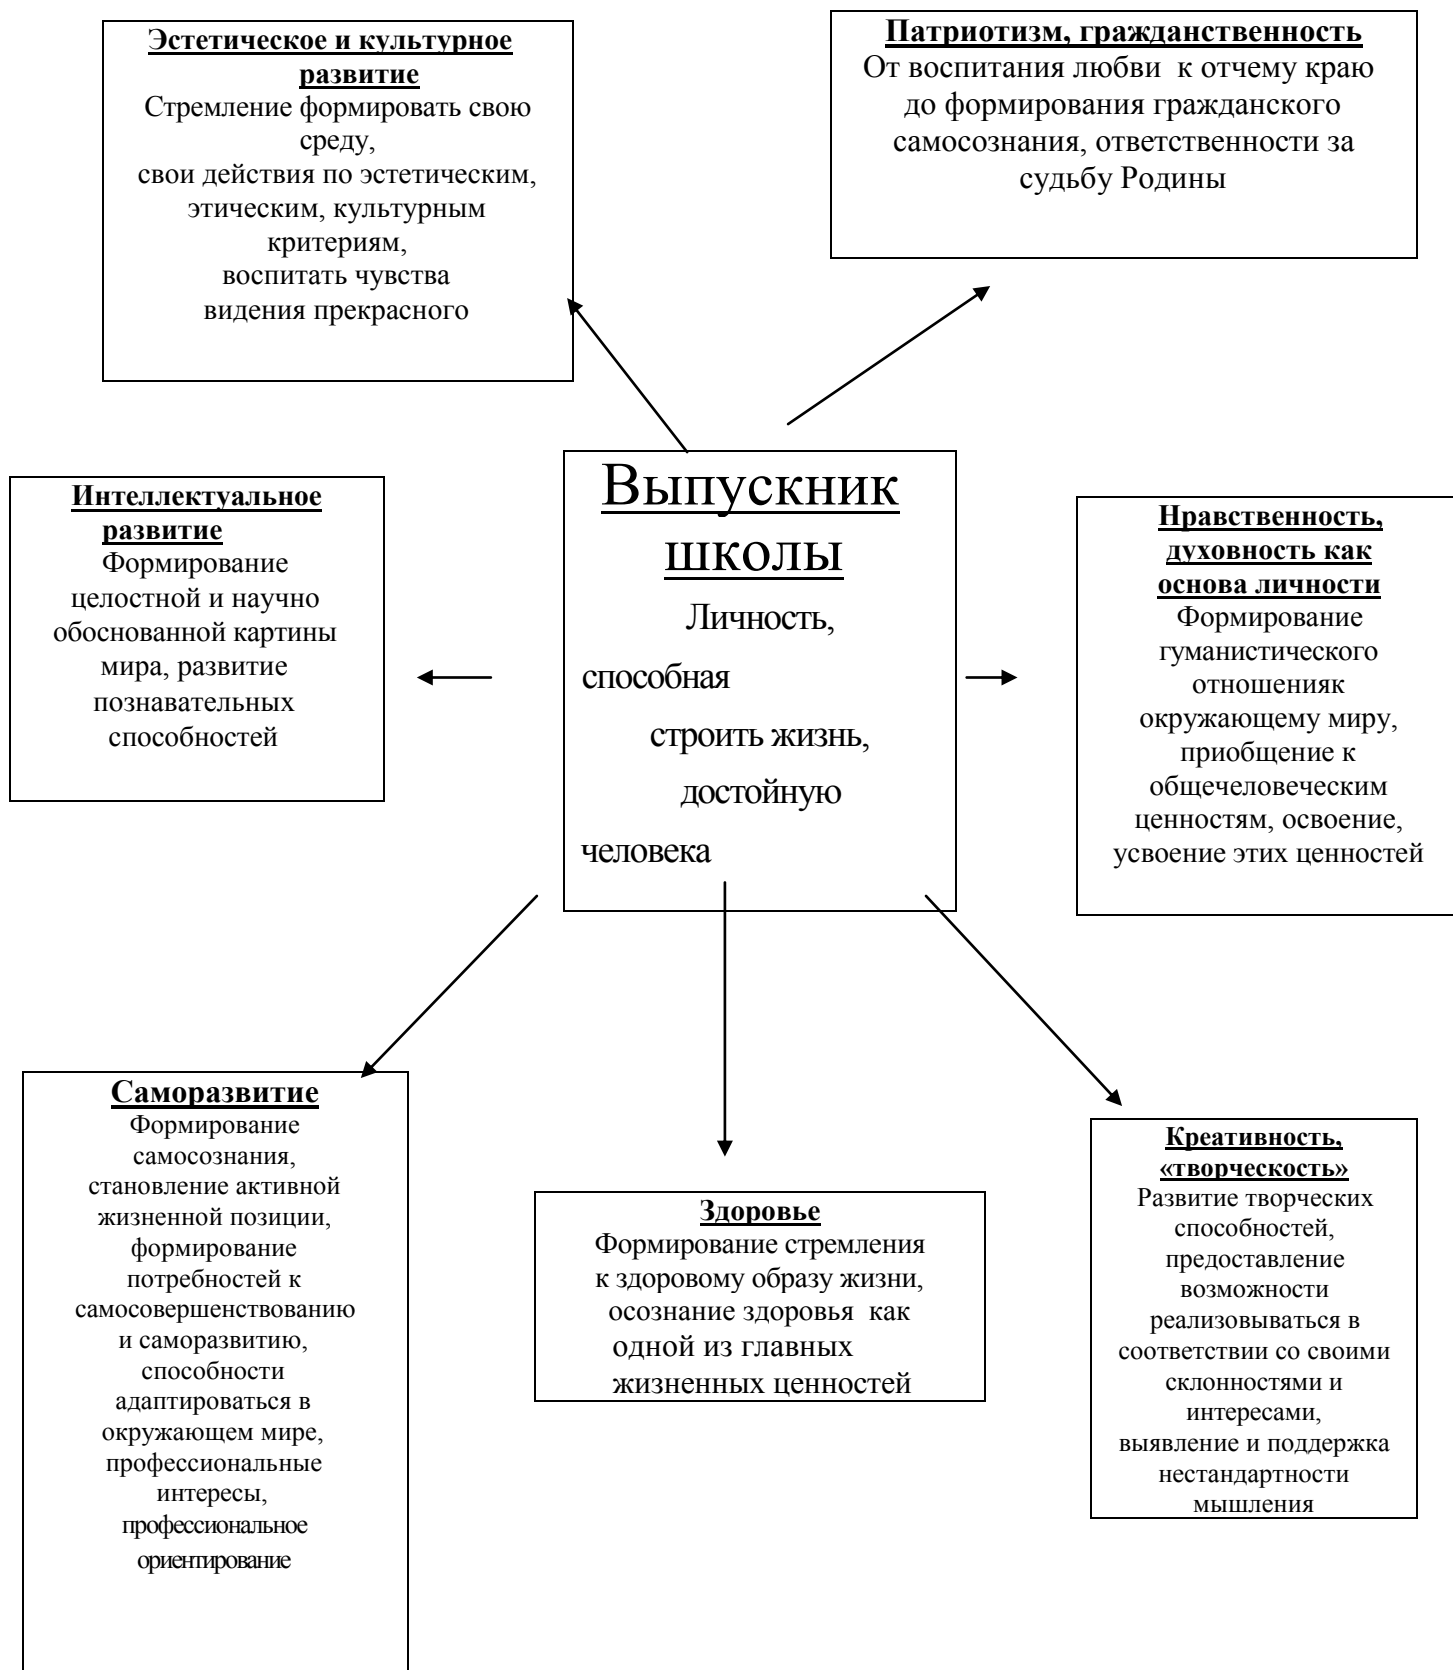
Эстетическое и культурное развитие
Стремление формировать свою среду, свои действия по эстетическим, этическим, культурным критериям, воспитать чувства видения прекрасного

Патриотизм, гражданственность
От воспитания любви к отчему краю до формирования гражданского самосознания, ответственности за судьбу Родины

Выпускник школы
Личность, способная строить жизнь, достойную человека

Интеллектуальное развитие
Формирование целостной и научно обоснованной картины мира, развитие познавательных способностей

Нравственность, духовность как основа личности
Формирование гуманистического отношенияк окружающему миру, приобщение к общечеловеческим ценностям, освоение, усвоение этих ценностей

Саморазвитие
Формирование самосознания, становление активной жизненной позиции, формирование потребностей к самосовершенствованию и саморазвитию, способности адаптироваться в окружающем мире, профессиональные интересы, профессиональное ориентирование

Здоровье
Формирование стремления к здоровому образу жизни, осознание здоровья как одной из главных жизненных ценностей

Креативность, «творческость»
Развитие творческих способностей, предоставление возможности реализовываться в соответствии со своими склонностями и интересами, выявление и поддержка нестандартности мышления